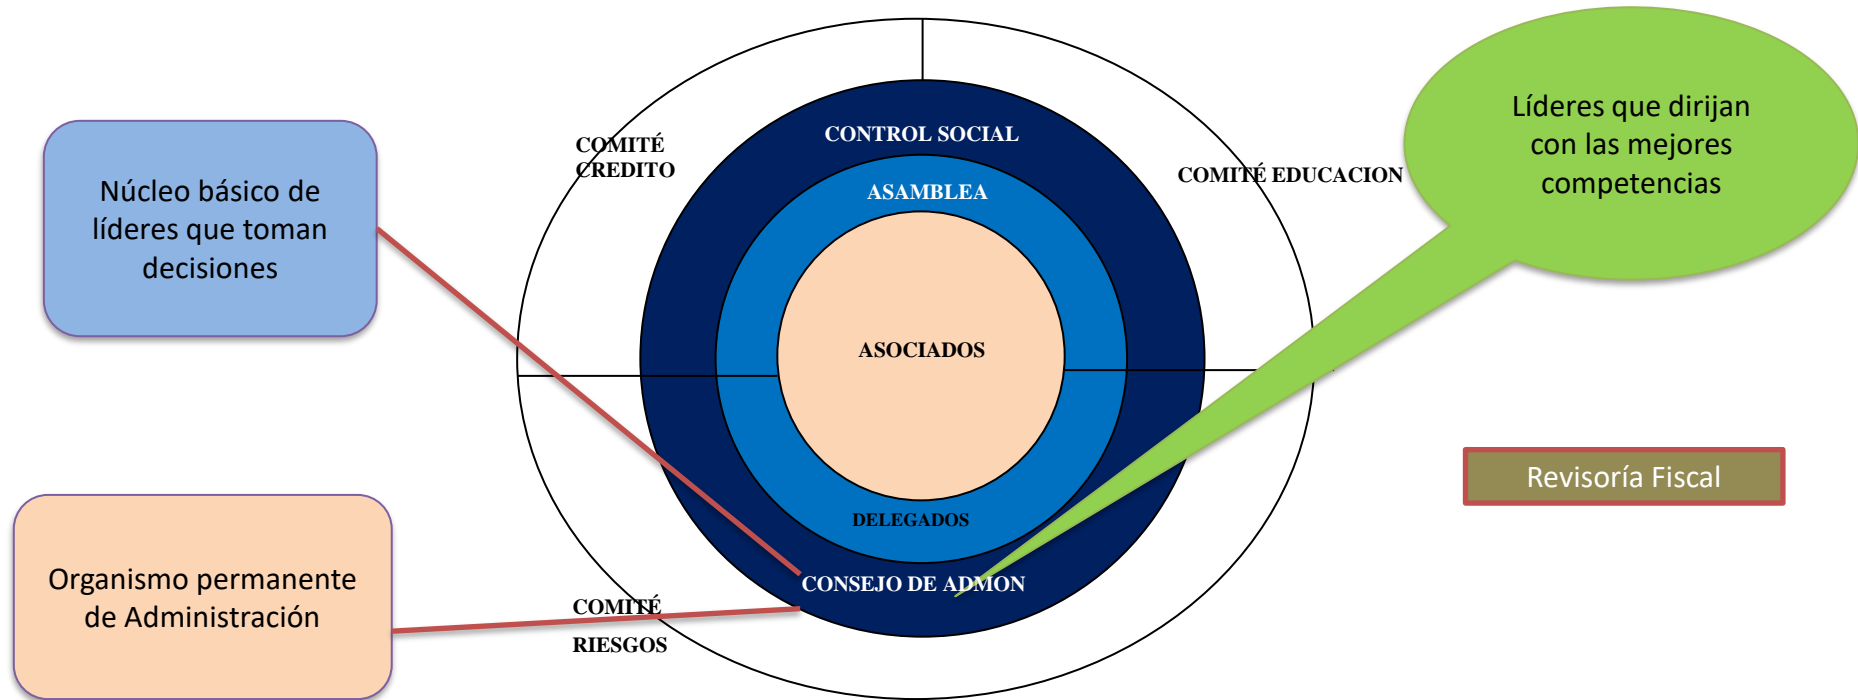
Núcleo básico de líderes que toman decisiones

COMITÉ CREDITO

CONTROL SOCIAL

ASAMBLEA

COMITÉ EDUCACION

Líderes que dirijan con las mejores competencias

ASOCIADOS

Revisoría Fiscal

DELEGADOS

CONSEJO DE ADMON

Organismo permanente de Administración

COMITÉ

RIESGOS